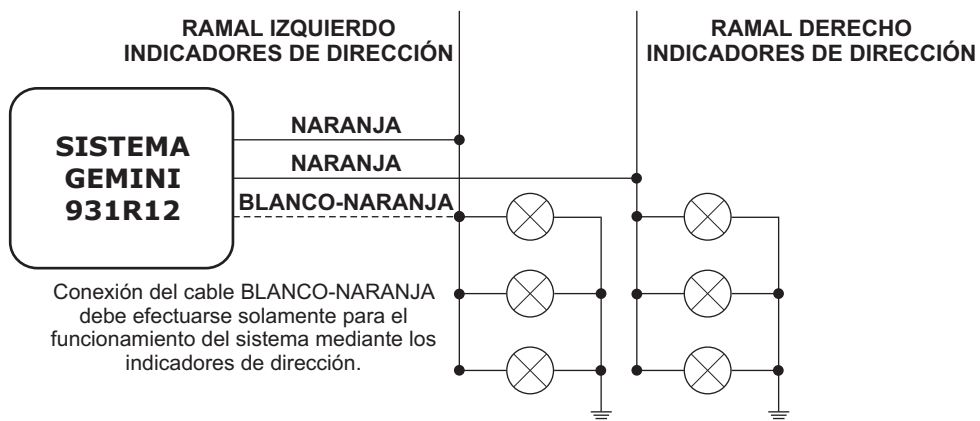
RAMAL IZQUIERDO
INDICADORES DE DIRECCIÓN

RAMAL DERECHO
INDICADORES DE DIRECCIÓN

SISTEMA
GEMINI
931R12

NARANJA

NARANJA

BLANCO-NARANJA

Conexión del cable BLANCO-NARANJA debe efectuarse solamente para el funcionamiento del sistema mediante los indicadores de dirección.